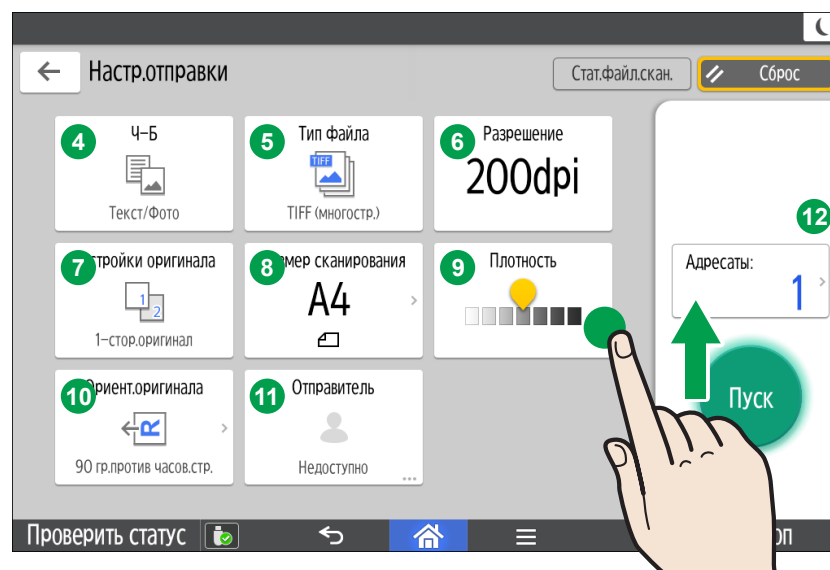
Настр.отправки

Стат.файл.скан.

Сброс

4 Ч-Б

Текст/Фото

5 Тип файла

TIFF

TIFF (многостр.)

6 Разрешение

200dpi

12

7 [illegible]стройки оригинала

1 2

1-стор.оригинал

8 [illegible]мер сканирования

A4

9 Плотность

Адресаты:

1

10 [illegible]риент.оригинала

R

90 гр.против часов.стр.

11 Отправитель

Недоступно

Пуск

Проверить статус

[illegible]оп